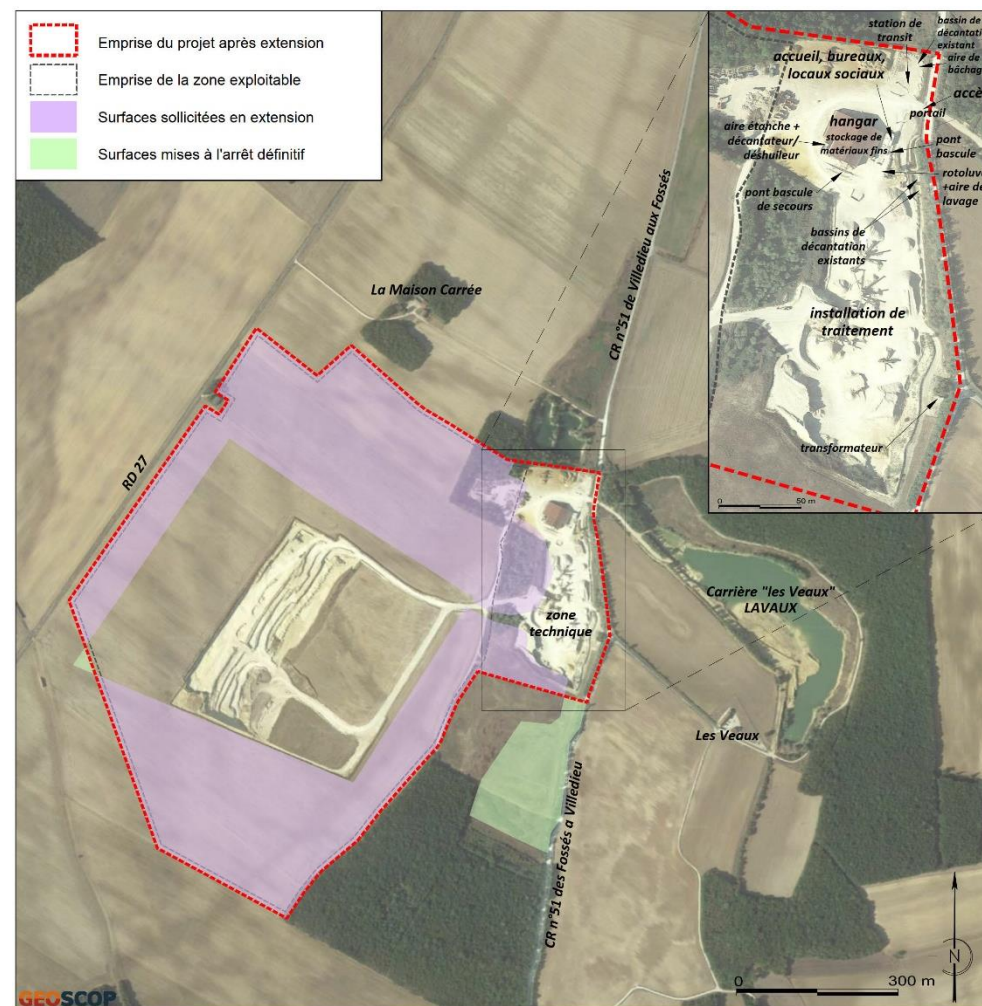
Emprise du projet après extension
Emprise de la zone exploitable
Surfaces sollicitées en extension
Surfaces mises à l'arrêt définitif

station de transit
bassin de décantation existant
aire de bâchag
accueil, bureaux, locaux sociaux
accè
portail
hangar
stockage de matériaux fins
aire étanche + décanteur/ déshuileur
pont bascule
rotoluve +aire de lavage
pont bascule de secours
bassins de décantation existants
installation de traitement
transformateur
0
50 m

La Maison Carrée
CR n°51 de Villedieu aux Fossés
RD 27
zone technique
Carrière "les Veaux" LAVAUX
Les Veaux
CR n°51 des Fossés à Villedieu
0
300 m
N
GEOSCOP